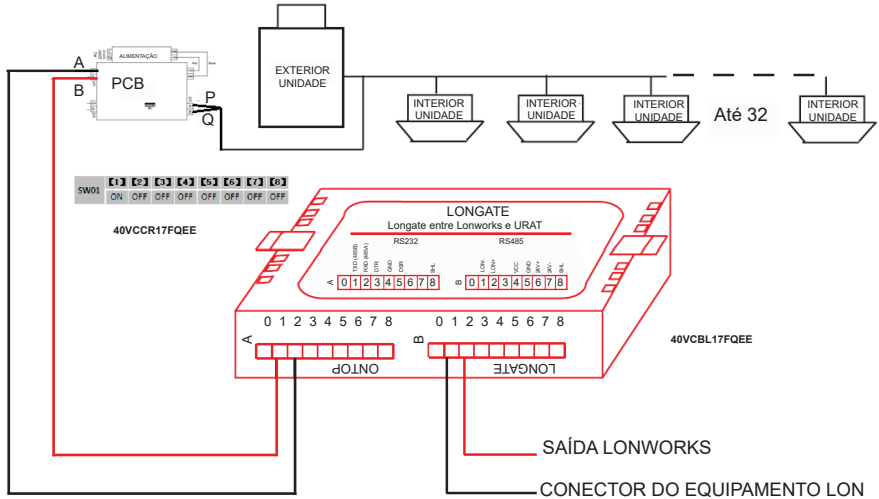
ALIMENTAÇÃO
A
B
PCB
P
Q
EXTERIOR
UNIDADE
INTERIOR
UNIDADE
INTERIOR
UNIDADE
INTERIOR
UNIDADE
Até 32
INTERIOR
UNIDADE

| SW01 | 1 | 2 | 3 | 4 | 5 | 6 | 7 | 8 |
|---|---|---|---|---|---|---|---|---|
| | ON | OFF | OFF | OFF | OFF | OFF | OFF | OFF |

40VCCR17FQEE

LONGATE
Longate entre Lonworks e URAT
RS232
RS485
TXD (485B) RXD (485A) DTR GND DSR SHL
A 0 1 2 3 4 5 6 7 8
LON- LON+ VCC GND 9V+ 9V- SHL
B 0 1 2 3 4 5 6 7 8
A 0 1 2 3 4 5 6 7 8
B 0 1 2 3 4 5 6 7 8
ONTOP
LONGATE
40VCBL17FQEE
SAÍDA LONWORKS
CONECTOR DO EQUIPAMENTO LON